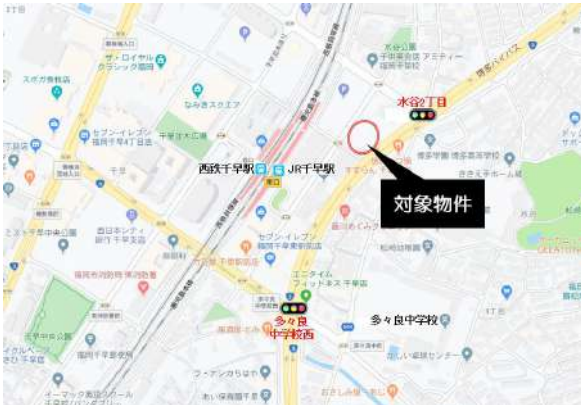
水谷2丁目
西鉄千早駅
JR千早駅
対象物件
多々良中学校
多々良中学校西
ザ・ロイヤルクラシック福岡
スポガ香椎店
なみきスクエア
セブン-イレブン福岡千早4丁目店
千早中央公園
セブン-イレブン福岡千早東駅前店
エニタイムフィットネス千早店
千早西公園
福岡千早郵便局
水谷公園
千早駅
福岡市消防局 東消防署
博多バイパス